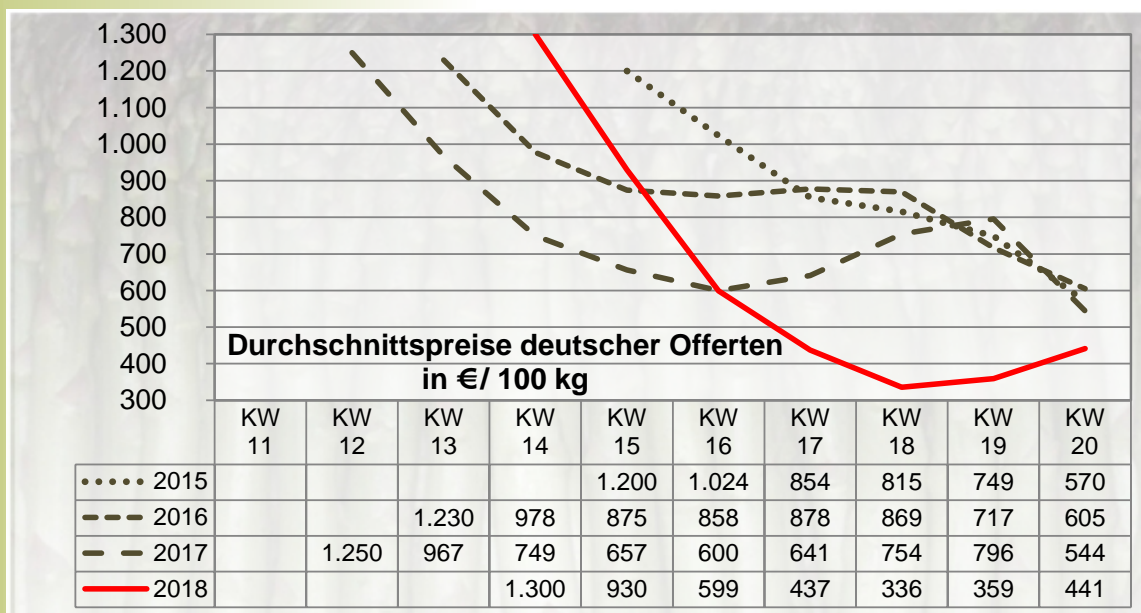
1.300
1.200
1.100
1.000
900
800
700
600
500
400
300

Durchschnittspreise deutscher Offerten in €/ 100 kg

| | KW 11 | KW 12 | KW 13 | KW 14 | KW 15 | KW 16 | KW 17 | KW 18 | KW 19 | KW 20 |
|---|---|---|---|---|---|---|---|---|---|---|
| 2015 | | | | | 1.200 | 1.024 | 854 | 815 | 749 | 570 |
| 2016 | | | 1.230 | 978 | 875 | 858 | 878 | 869 | 717 | 605 |
| 2017 | | 1.250 | 967 | 749 | 657 | 600 | 641 | 754 | 796 | 544 |
| 2018 | | | | 1.300 | 930 | 599 | 437 | 336 | 359 | 441 |